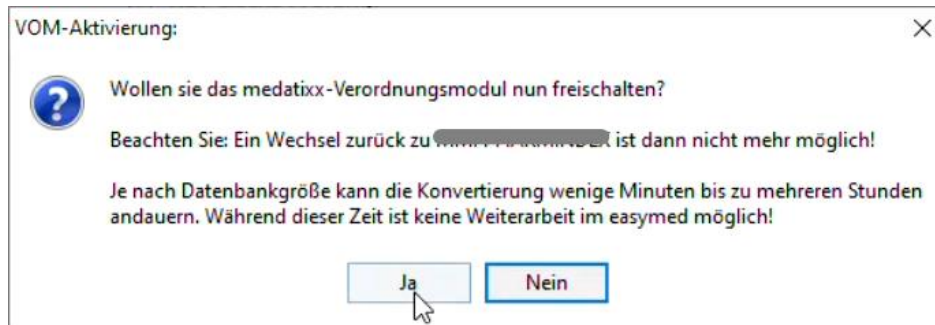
VOM-Aktivierung:

Wollen sie das medatixx-Verordnungsmodul nun freischalten?

Beachten Sie: Ein Wechsel zurück zu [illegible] ist dann nicht mehr möglich!

Je nach Datenbankgröße kann die Konvertierung wenige Minuten bis zu mehreren Stunden andauern. Während dieser Zeit ist keine Weiterarbeit im easymed möglich!

Ja

Nein